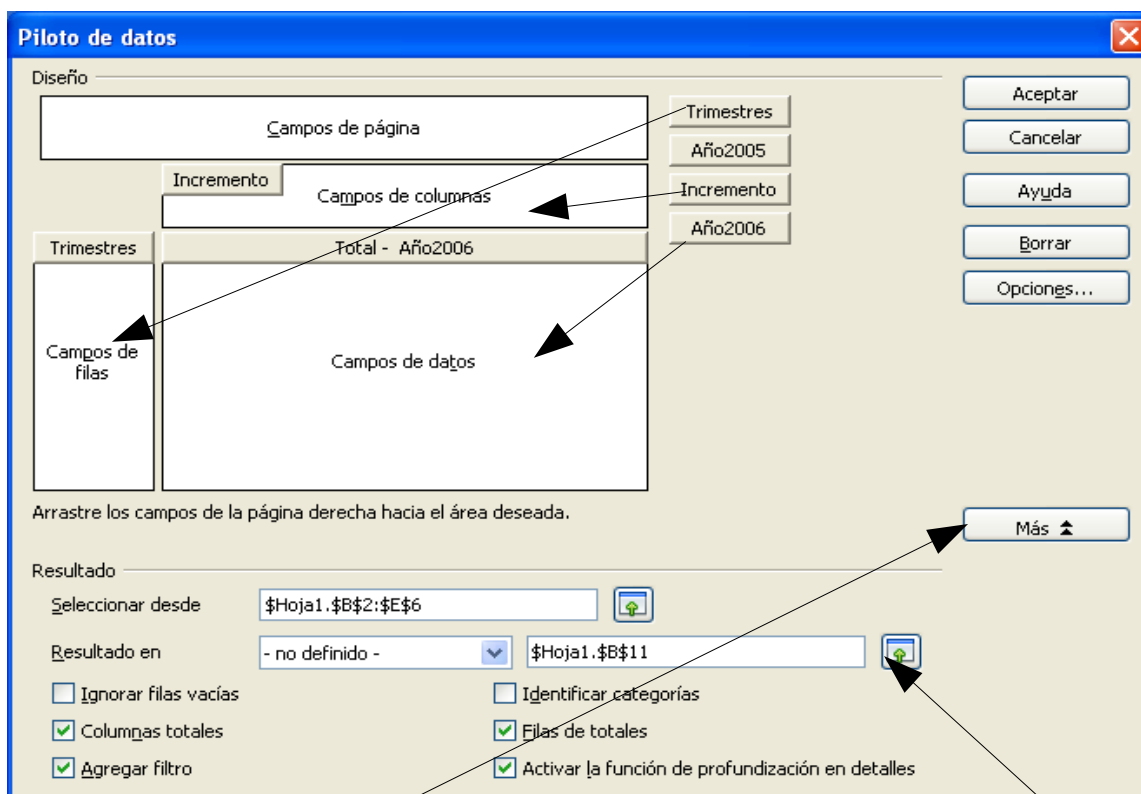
Piloto de datos

Diseño

Campos de página

Trimestres
Año2005
Incremento
Año2006

Incremento
Campos de columnas

Trimestres
Total - Año2006

Campos de filas

Campos de datos

Arrastre los campos de la página derecha hacia el área deseada.

Aceptar
Cancelar
Ayuda
Borrar
Opciones...
Más

Resultado

Seleccionar desde $Hoja1.$B$2:$E$6

Resultado en - no definido - $Hoja1.$B$11

Ignorar filas vacías
Identificar categorías
Columnas totales
Filas de totales
Agregar filtro
Activar la función de profundización en detalles